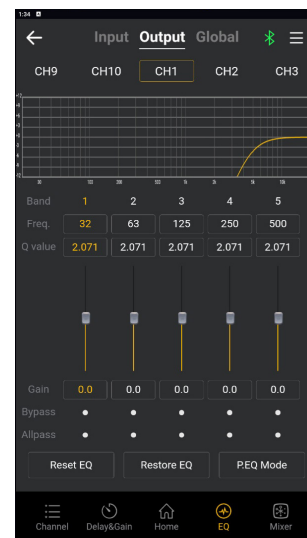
1:34

Input Output Global

CH9 CH10 CH1 CH2 CH3

| Band | 1 | 2 | 3 | 4 | 5 |
|---|---|---|---|---|---|
| Freq. | 32 | 63 | 125 | 250 | 500 |
| Q value | 2.071 | 2.071 | 2.071 | 2.071 | 2.071 |

| Gain | 0.0 | 0.0 | 0.0 | 0.0 | 0.0 |
|---|---|---|---|---|---|
| Bypass | • | • | • | • | • |
| Allpass | • | • | • | • | • |

Reset EQ Restore EQ P.EQ Mode

Channel Delay&Gain Home EQ Mixer